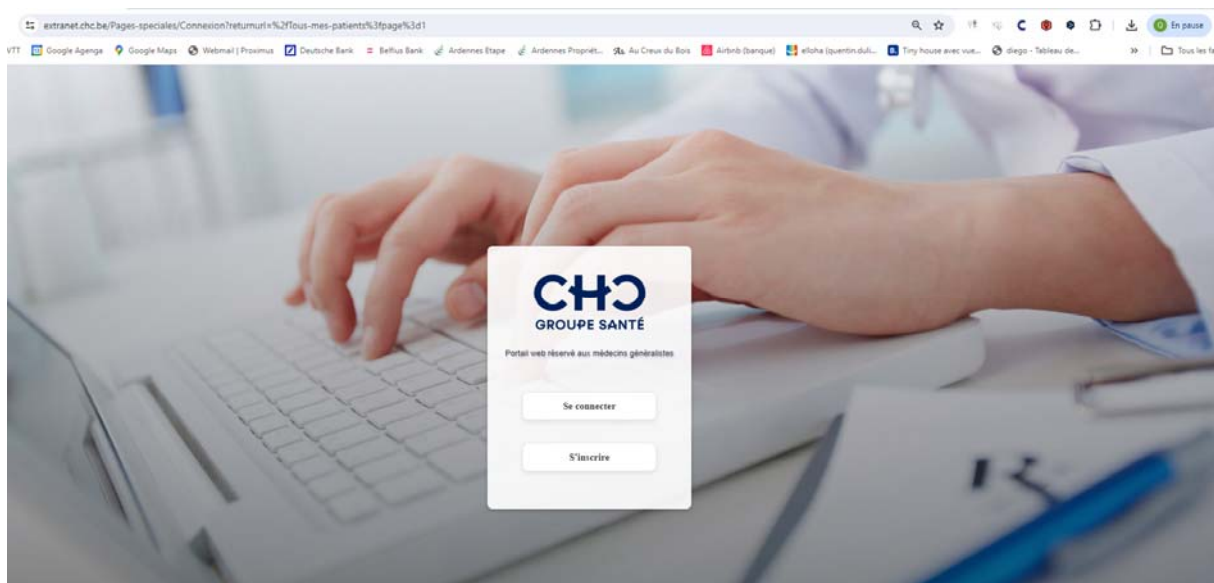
extranet.chc.be/Pages-speciales/Connexion?returnurl=%2fTous-mes-patients%3fpage%3d1

En pause

VTT Google Agenga Google Maps Webmail | Proximus Deutsche Bank Belfius Bank Ardennes Etape Ardennes Propriét... Au Creux du Bois Airbnb (banque) elloha (quentin.duli... Tiny house avec vue... diego - Tableau de... » Tous les fa

CHC
GROUPE SANTÉ

Portail web réservé aux médecins généralistes

Se connecter

S'inscrire